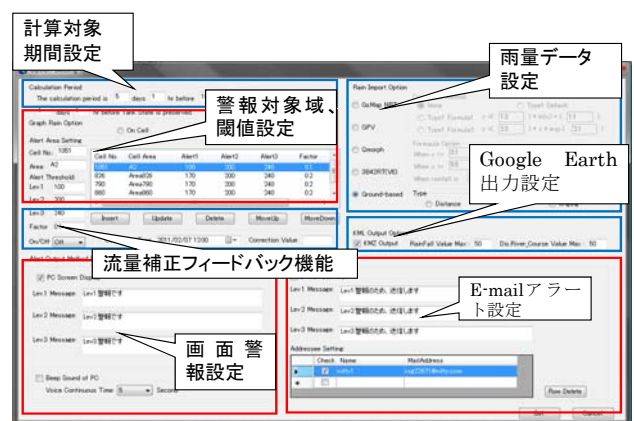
計算対象期間設定

雨量データ設定

警報対象域、閾値設定

Google Earth 出力設定

流量補正フィードバック機能

E-mailアラート設定

画面警報設定

Calculation Period
The calculation period is 5 days 1 hr before
Graph Rain Option
On Cell
Alert Area Setting
Cell No. 1081
Area A2
Alert Threshold
Lev1 100
Lev2 200
Lev3 240
Factor 0.2
On/Off Off

| Cell No. | Cell Area | Alert1 | Alert2 | Alert3 | Factor |
|---|---|---|---|---|---|
| 1081 | A2 | 100 | 200 | 240 | 0.2 |
| 926 | Area926 | 170 | 200 | 240 | 0.2 |
| 790 | Area790 | 170 | 200 | 240 | 0.2 |
| 860 | Area860 | 170 | 200 | 240 | 0.2 |

Insert Update Delete MoveUp MoveDown
2011/02/07 12:00 Correction Value

Rain Import Option
GsMap NRT
GPV
Gsosgh
3B42RT(V6)
Ground-based
Type
Distance

KML Output Option
KMZ Output RainFall Value Max : 50 Dis.River_Course Value Max : 50

Alert Output Method
PC Screen Display
Lev1 Message Lev1警報です
Lev2 Message Lev2警報です
Lev3 Message Lev3警報です
Beep Sound of PC
Voice Continuous Time 5 Second

Lev1 Message Lev1警報のため、通信します
Lev2 Message Lev2警報のため、通信します
Lev3 Message Lev3警報のため、通信します
Addressee Setting
Check Name MailAddress
Row Delete
Set Cancel